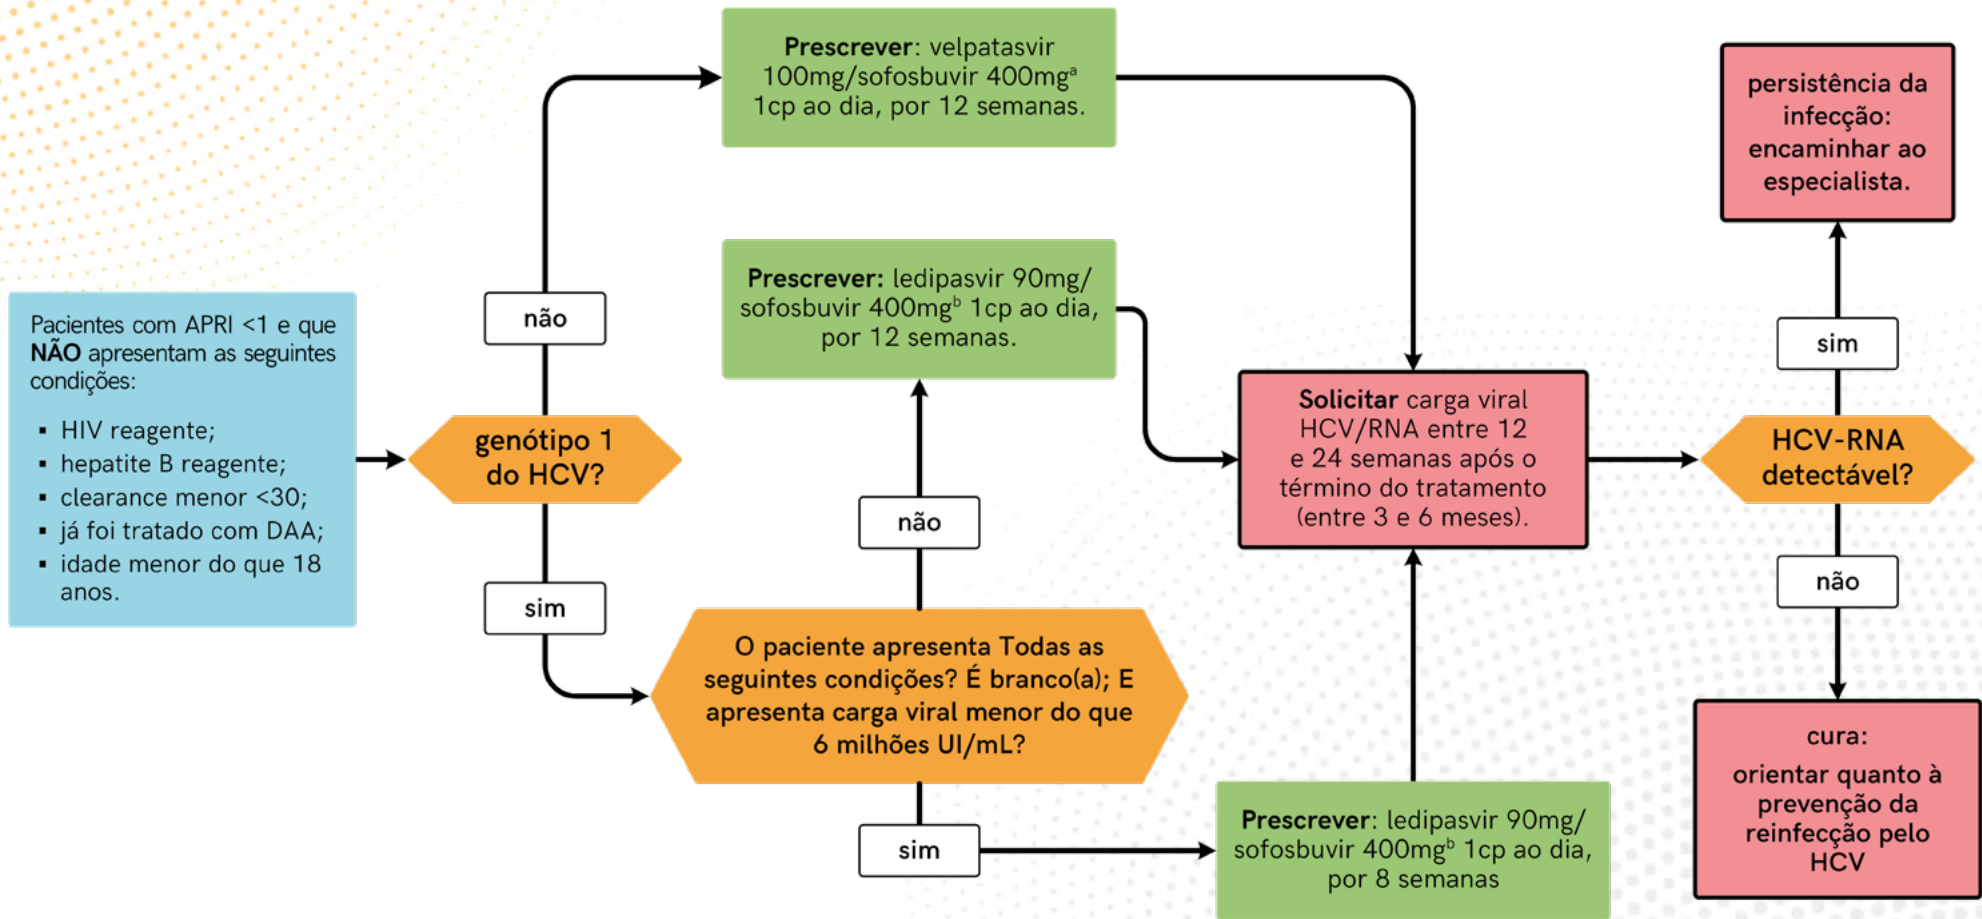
Pacientes com APRI <1 e que **NÃO** apresentam as seguintes condições:

- HIV reagente;
- hepatite B reagente;
- clearance menor <30;
- já foi tratado com DAA;
- idade menor do que 18 anos.

genótipo 1 do HCV?

não

**Prescrever**: velpatasvir 100mg/sofosbuvir 400mg$^a$ 1cp ao dia, por 12 semanas.

sim

O paciente apresenta Todas as seguintes condições? É branco(a); E apresenta carga viral menor do que 6 milhões UI/mL?

não

**Prescrever:** ledipasvir 90mg/ sofosbuvir 400mg$^b$ 1cp ao dia, por 12 semanas.

sim

**Prescrever**: ledipasvir 90mg/ sofosbuvir 400mg$^b$ 1cp ao dia, por 8 semanas

**Solicitar** carga viral HCV/RNA entre 12 e 24 semanas após o término do tratamento (entre 3 e 6 meses).

HCV-RNA detectável?

sim

persistência da infecção: encaminhar ao especialista.

não

cura:
orientar quanto à prevenção da reinfecção pelo HCV